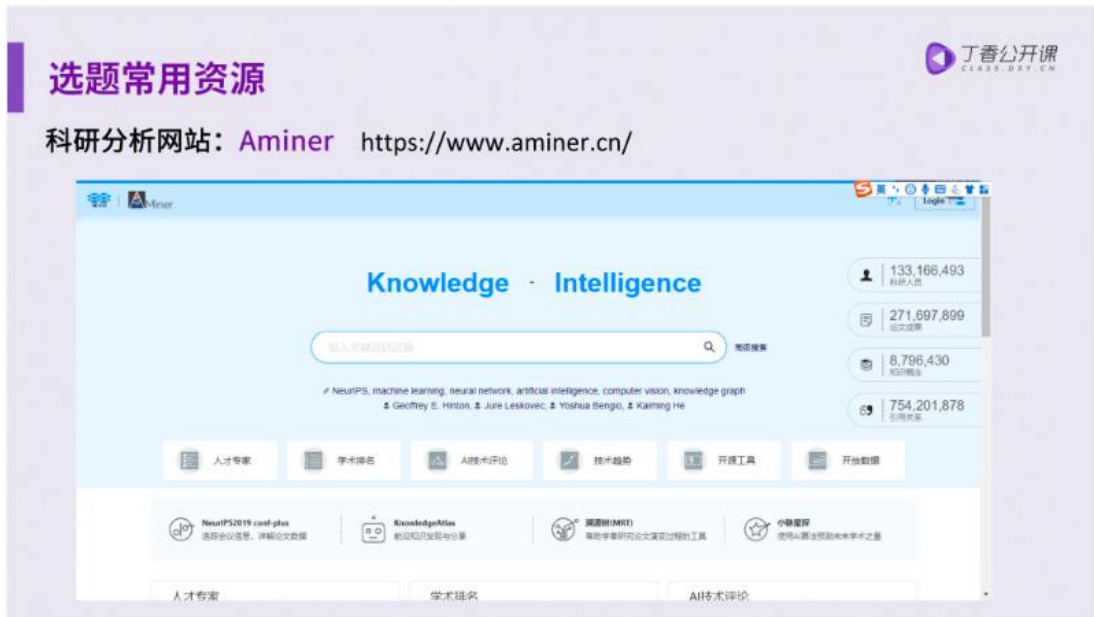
选题常用资源

丁香公开课
CLASS.DXY.CN

科研分析网站：Aminer https://www.aminer.cn/

AMiner

Login

Knowledge · Intelligence

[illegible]

高级搜索

NeurIPS, machine learning, neural network, artificial intelligence, computer vision, knowledge graph
Geoffrey E. Hinton, Jure Leskovec, Yoshua Bengio, Kaiming He

133,166,493
科研人员

271,697,899
论文成果

8,796,430
知识概念

754,201,878
引用关系

人才专家
学术排名
AI技术评论
技术趋势
开放工具
开放数据

NeurIPS2019 conf-plus
洞察会议信息，详解论文数据

KnowledgeAtlas
前沿知识发现与分享

溯源树(MRT)
帮助学者研究论文演变过程的工具

小脉星探
使用AI算法预测未来学术之星

人才专家
学术排名
AI技术评论